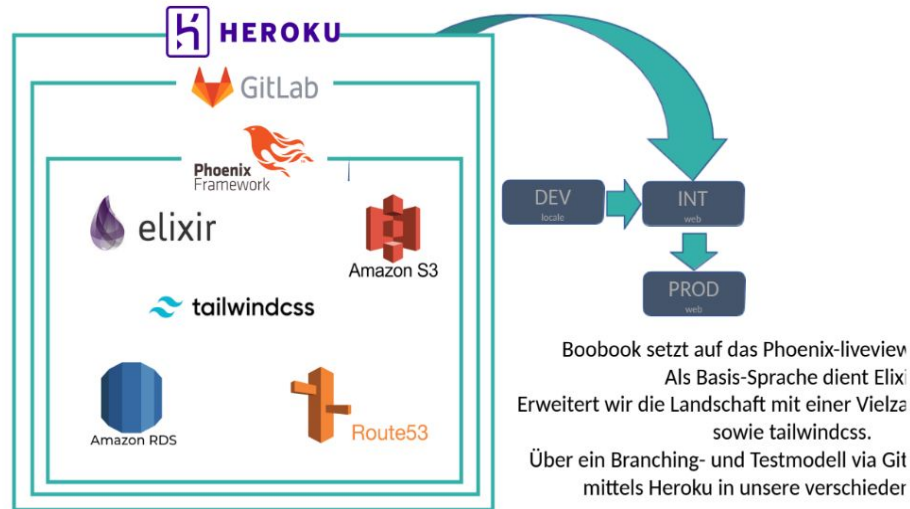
HEROKU

GitLab

Phoenix Framework

elixir

Amazon S3

tailwindcss

Amazon RDS

Route53

DEV
locale

INT
web

PROD
web

Boobook setzt auf das Phoenix-liveview
Als Basis-Sprache dient Elixi
Erweitert wir die Landschaft mit einer Vielza
sowie tailwindcss.
Über ein Branching- und Testmodell via Git
mittels Heroku in unsere verschieden